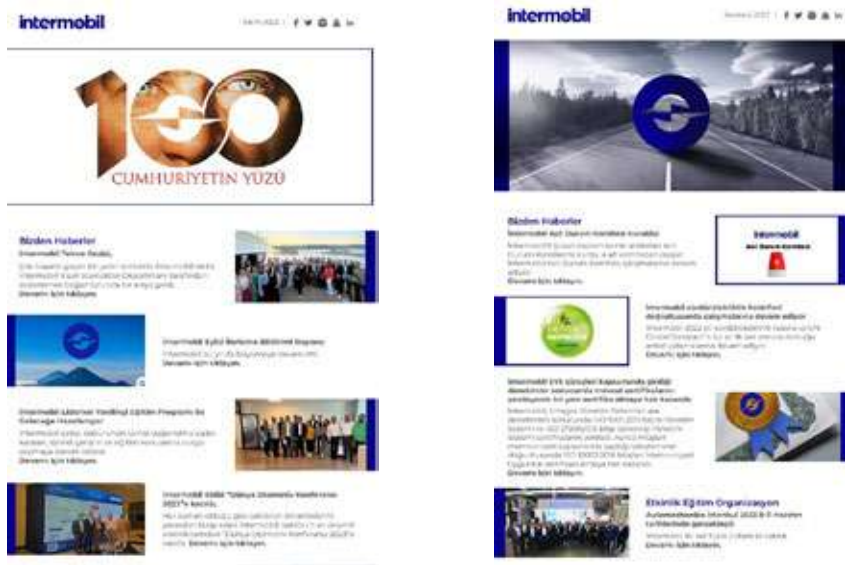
intermobil

f

100

CUMHURİYETİN YÜZÜ

Bizden Haberler

Intermobil Temsa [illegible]

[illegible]

Devamı için tıklayın.

Intermobil Eylül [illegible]

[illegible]

Devamı için tıklayın.

Intermobil Liderlik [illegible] Eğitim Programı ile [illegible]

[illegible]

Devamı için tıklayın.

Intermobil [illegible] 2023'e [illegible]

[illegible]

Devamı için tıklayın.

intermobil

f

Bizden Haberler

Intermobil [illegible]

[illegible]

Devamı için tıklayın.

intermobil

Intermobil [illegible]

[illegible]

Devamı için tıklayın.

Intermobil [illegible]

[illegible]

Devamı için tıklayın.

Etkinlik Eğitim Organizasyon

Automechanika Istanbul 2023 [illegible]

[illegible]

Devamı için tıklayın.